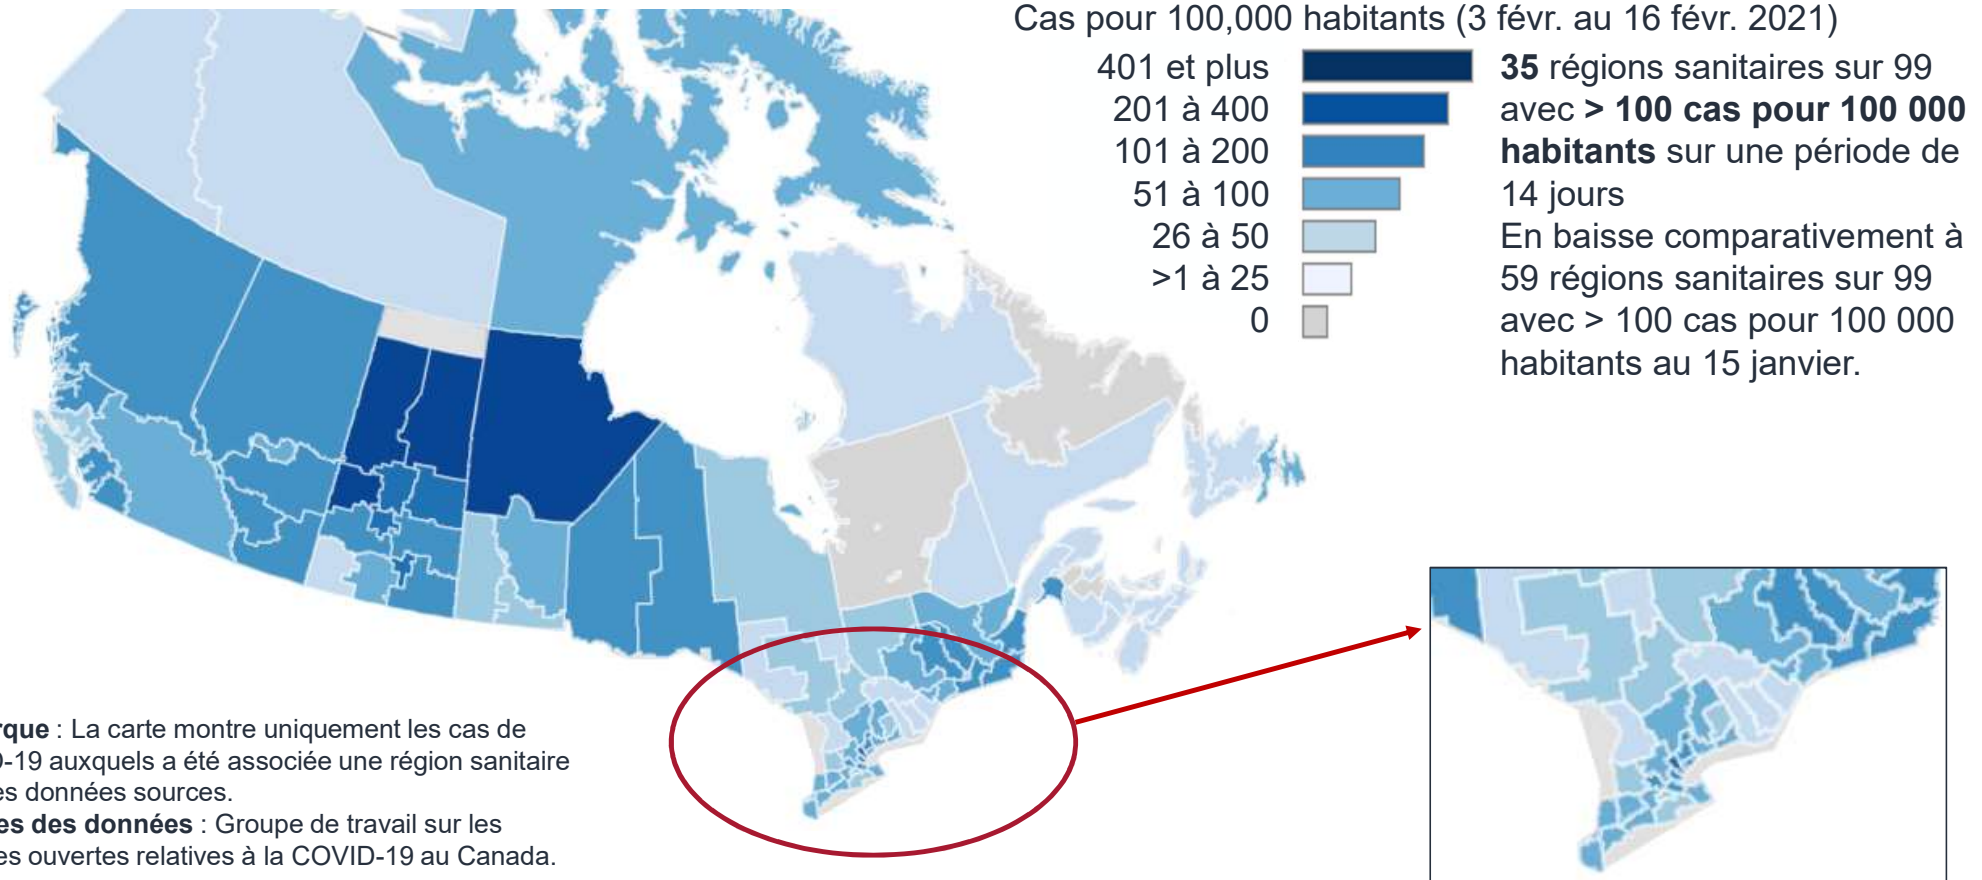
Cas pour 100,000 habitants (3 févr. au 16 févr. 2021)

401 et plus
201 à 400
101 à 200
51 à 100
26 à 50
>1 à 25
0

**35** régions sanitaires sur 99 avec **> 100 cas pour 100 000 habitants** sur une période de 14 jours
En baisse comparativement à 59 régions sanitaires sur 99 avec > 100 cas pour 100 000 habitants au 15 janvier.

**rque** : La carte montre uniquement les cas de )-19 auxquels a été associée une région sanitaire es données sources.
**es des données** : Groupe de travail sur les es ouvertes relatives à la COVID-19 au Canada.